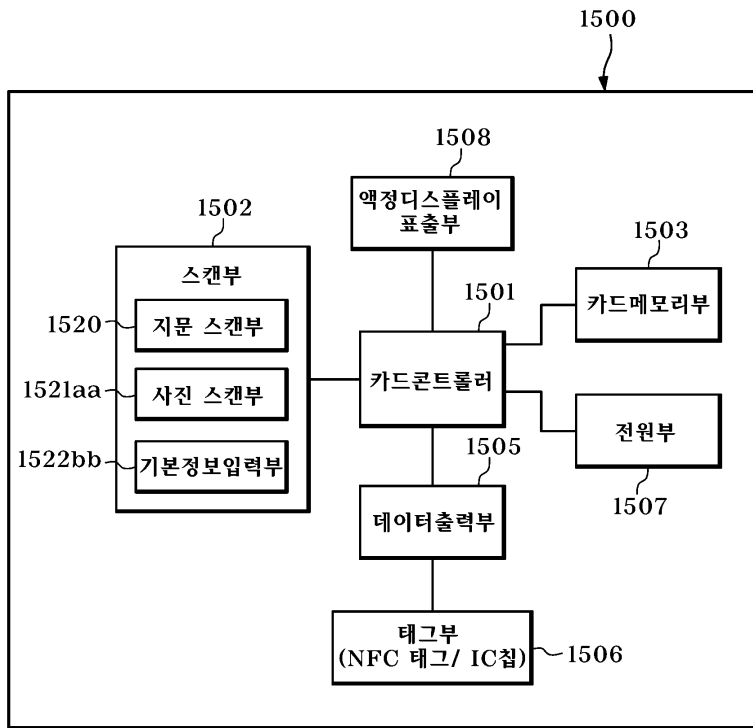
1500

1508
액정디스플레이
표출부

1502
스캔부
1520 지문 스캔부
1521aa 사진 스캔부
1522bb 기본정보입력부

1503
카드메모리부

1501
카드콘트롤러

전원부
1507

1505
데이터출력부

태그부
(NFC 태그/ IC칩) 1506